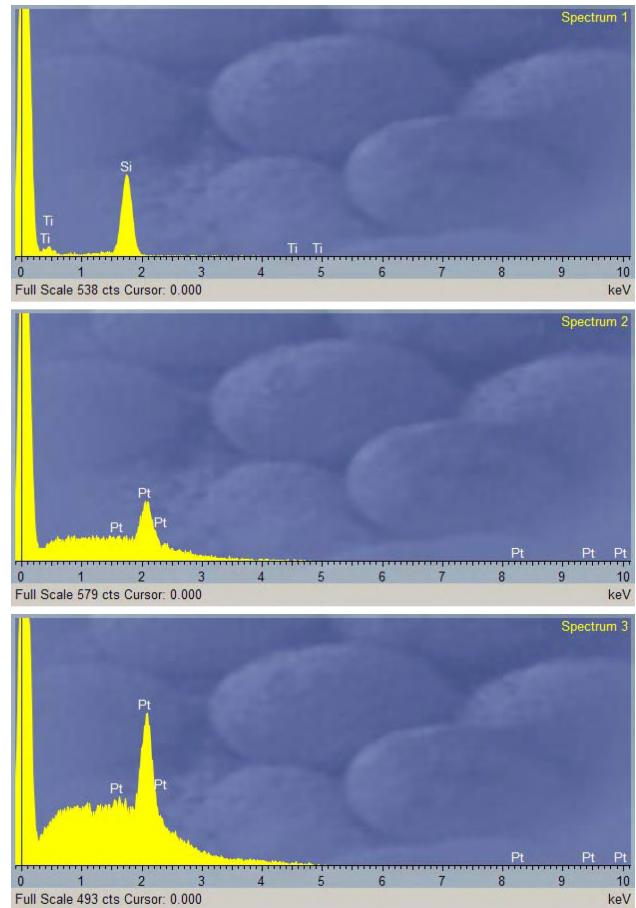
Spectrum 1

Si
Ti
Ti
Ti Ti

0 1 2 3 4 5 6 7 8 9 10
Full Scale 538 cts Cursor: 0.000 keV

Spectrum 2

Pt
Pt
Pt
Pt Pt Pt

0 1 2 3 4 5 6 7 8 9 10
Full Scale 579 cts Cursor: 0.000 keV

Spectrum 3

Pt
Pt
Pt
Pt Pt Pt

0 1 2 3 4 5 6 7 8 9 10
Full Scale 493 cts Cursor: 0.000 keV